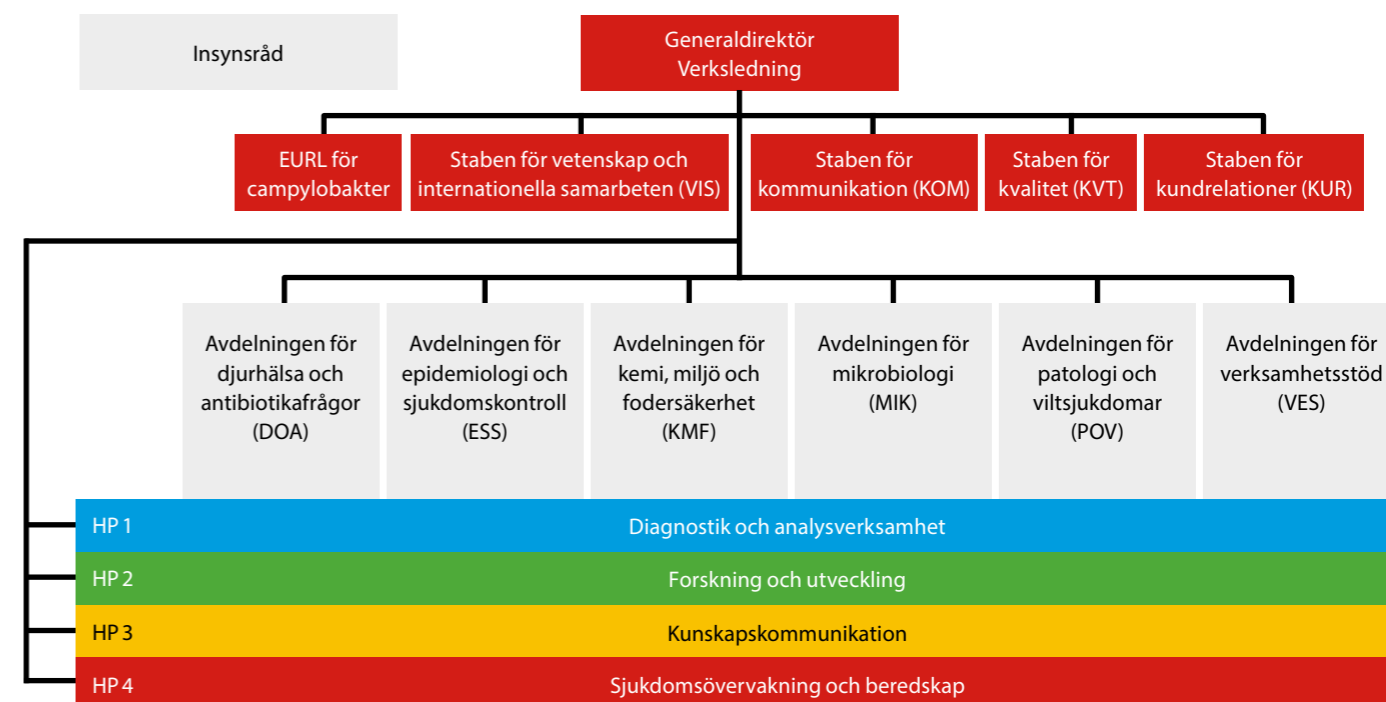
Insynsråd

Generaldirektör
Verksledning

EURL för campylobakter

Staben för vetenskap och internationella samarbeten (VIS)

Staben för kommunikation (KOM)

Staben för kvalitet (KVT)

Staben för kundrelationer (KUR)

Avdelningen för djurhälsa och antibiotikafrågor (DOA)

Avdelningen för epidemiologi och sjukdomskontroll (ESS)

Avdelningen för kemi, miljö och fodersäkerhet (KMF)

Avdelningen för mikrobiologi (MIK)

Avdelningen för patologi och viltsjukdomar (POV)

Avdelningen för verksamhetsstöd (VES)

HP 1 Diagnostik och analysverksamhet

HP 2 Forskning och utveckling

HP 3 Kunskapskommunikation

HP 4 Sjukdomsövervakning och beredskap